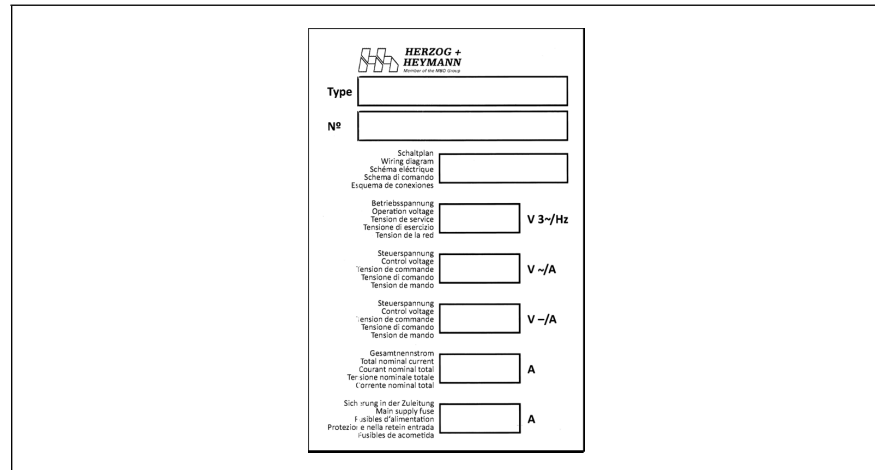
HERZOG + HEYMANN
Member of the MBO Group

Type

Nº

Schaltplan
Wiring diagram
Schéma électrique
Schema di comando
Esquema de conexiones

Betriebsspannung
Operation voltage
Tension de service
Tensione di esercizio
Tension de la red

V 3~/Hz

Steuerspannung
Control voltage
Tension de commande
Tensione di comando
Tension de mando

V ~/A

Steuerspannung
Control voltage
Tension de commande
Tensione di comando
Tension de mando

V –/A

Gesamtnennstrom
Total nominal current
Courant nominal total
Tensione nominale totale
Corrente nominal total

A

Sicherung in der Zuleitung
Main supply fuse
Fusibles d'alimentation
Protezione nella retein entrada
Fusibles de acometida

A